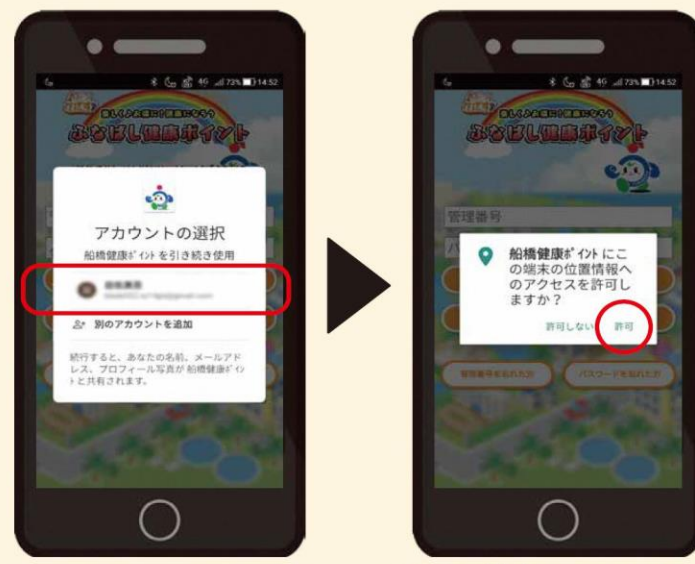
73% 14:52

ふなばし健康ポイント

アカウントの選択

船橋健康ﾎﾟｲﾝﾄを引き続き使用

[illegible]

別のアカウントを追加

続行すると、あなたの名前、メールアドレス、プロフィール写真が 船橋健康ﾎﾟｲﾝﾄと共有されます。

73% 14:52

ふなばし健康ポイント

管理番号

パ

船橋健康ﾎﾟｲﾝﾄ にこの端末の位置情報へのアクセスを許可しますか？

許可しない 許可

管理番号を忘れた方 パスワードを忘れた方